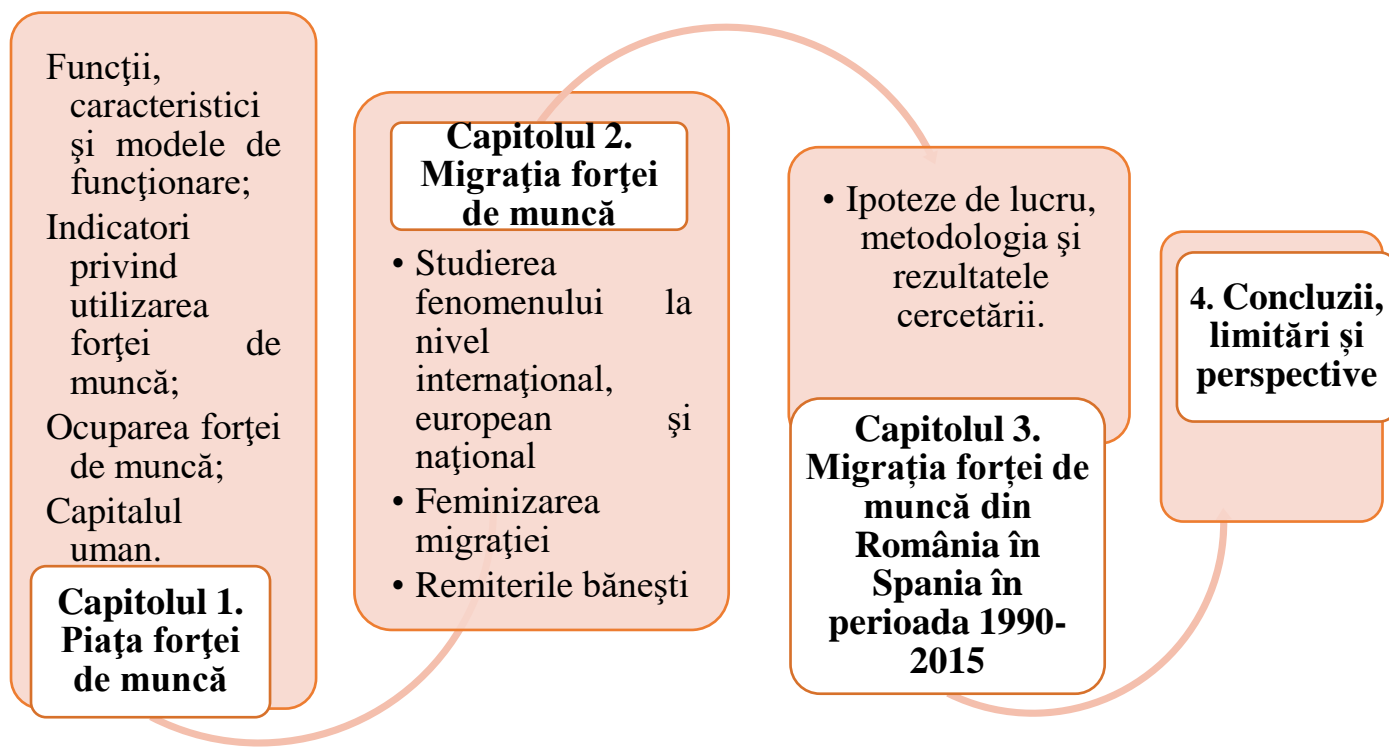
Funcţii, caracteristici şi modele de funcţionare;

Indicatori privind utilizarea forţei de muncă;

Ocuparea forţei de muncă;

Capitalul uman.

**Capitolul 1. Piaţa forţei de muncă**

**Capitolul 2. Migraţia forţei de muncă**

• Studierea fenomenului la nivel internaţional, european şi naţional
• Feminizarea migraţiei
• Remiterile băneşti

• Ipoteze de lucru, metodologia şi rezultatele cercetării.

**Capitolul 3. Migrația forței de muncă din România în Spania în perioada 1990-2015**

**4. Concluzii, limitări și perspective**